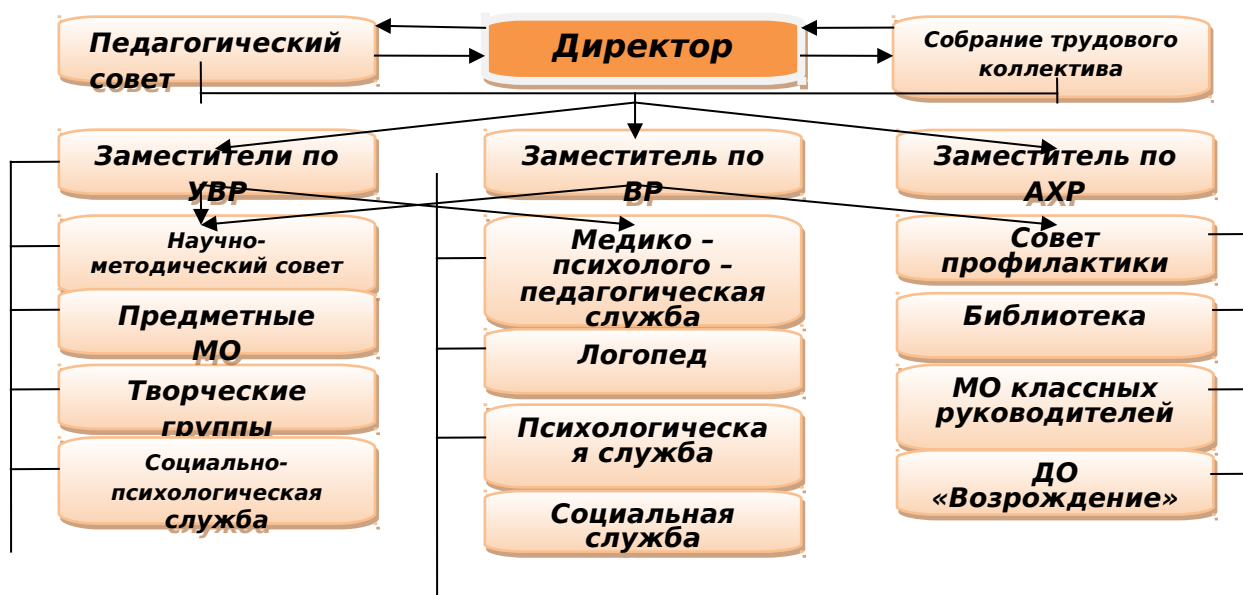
Педагогический совет

Директор

Собрание трудового коллектива

Заместители по УВР

Заместитель по ВР

Заместитель по АХР

Научно-методический совет

Медико – психолого – педагогическая служба

Совет профилактики

Предметные МО

Библиотека

Логопед

Творческие группы

МО классных руководителей

Психологическая служба

Социально-психологическая служба

ДО «Возрождение»

Социальная служба